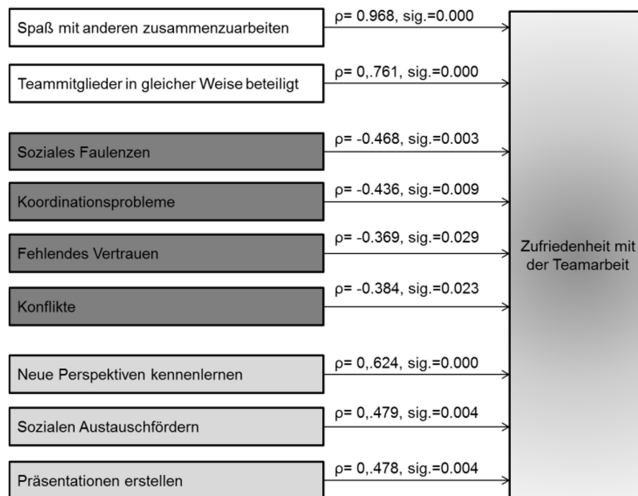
Spaß mit anderen zusammenzuarbeiten

ρ= 0.968, sig.=0.000

Teammitglieder in gleicher Weise beteiligt

ρ= 0,.761, sig.=0.000

Soziales Faulenzen

ρ= -0.468, sig.=0.003

Koordinationsprobleme

ρ= -0.436, sig.=0.009

Fehlendes Vertrauen

ρ= -0.369, sig.=0.029

Konflikte

ρ= -0.384, sig.=0.023

Neue Perspektiven kennenlernen

ρ= 0,.624, sig.=0.000

Sozialen Austauschfördern

ρ= 0,.479, sig.=0.004

Präsentationen erstellen

ρ= 0,.478, sig.=0.004

Zufriedenheit mit der Teamarbeit